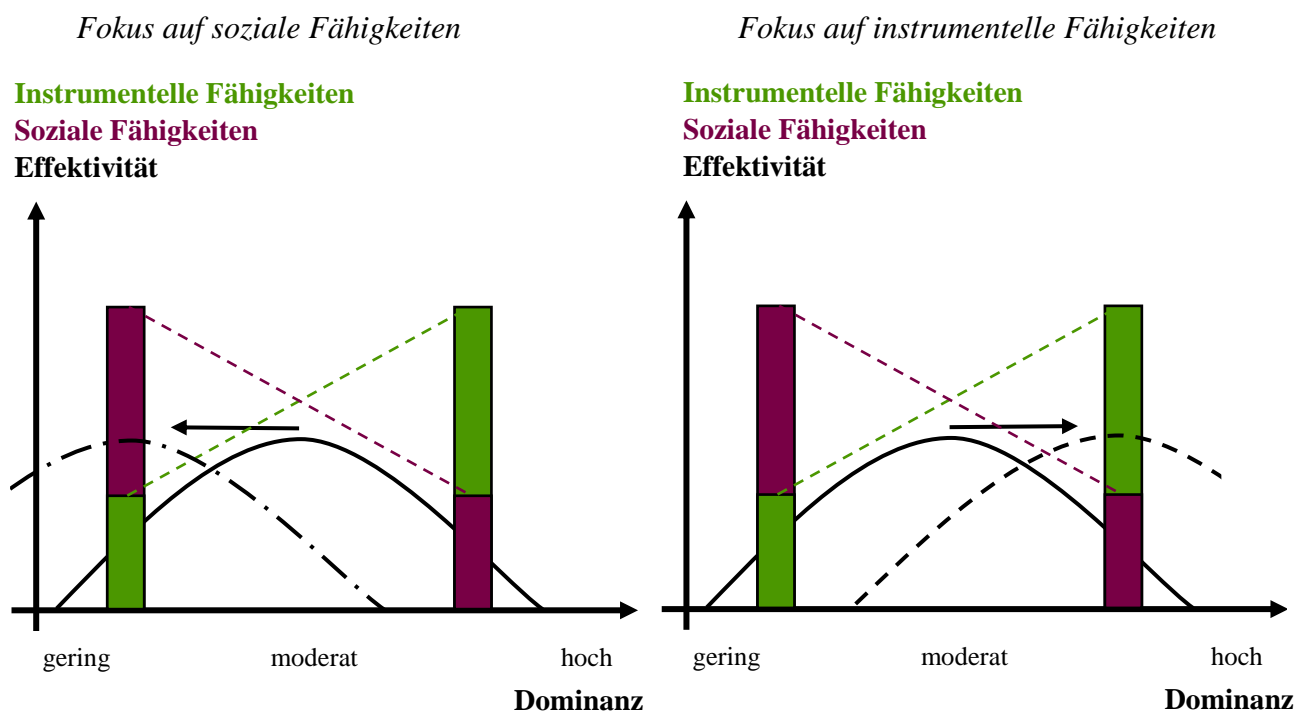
Fokus auf soziale Fähigkeiten

Instrumentelle Fähigkeiten
Soziale Fähigkeiten
Effektivität

gering moderat hoch

Dominanz

Fokus auf instrumentelle Fähigkeiten

Instrumentelle Fähigkeiten
Soziale Fähigkeiten
Effektivität

gering moderat hoch

Dominanz